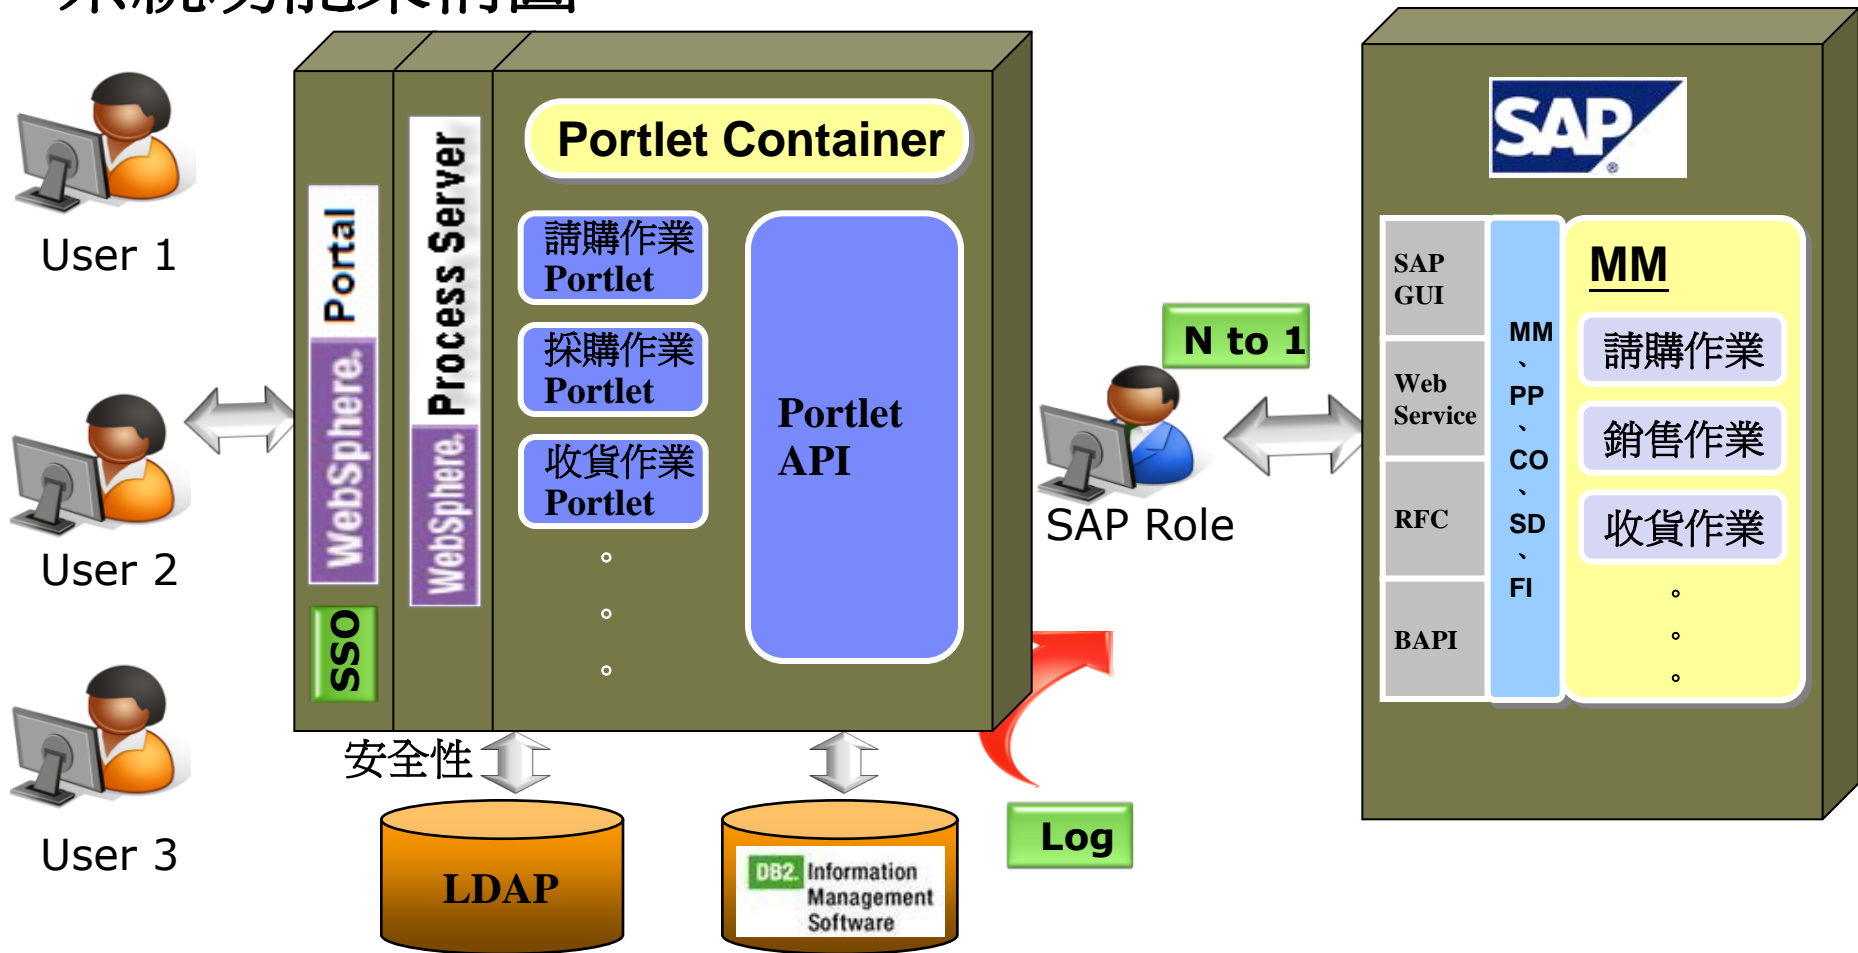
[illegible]

User 1

User 2

User 3

WebSphere. Portal

SSO

WebSphere. Process Server

Portlet Container

請購作業 Portlet

採購作業 Portlet

收貨作業 Portlet

。
。
。

Portlet API

安全性

LDAP

DB2. Information Management Software

N to 1

SAP Role

Log

SAP

SAP GUI

Web Service

RFC

BAPI

MM、PP、CO、SD、FI

MM

請購作業

銷售作業

收貨作業

。
。
。